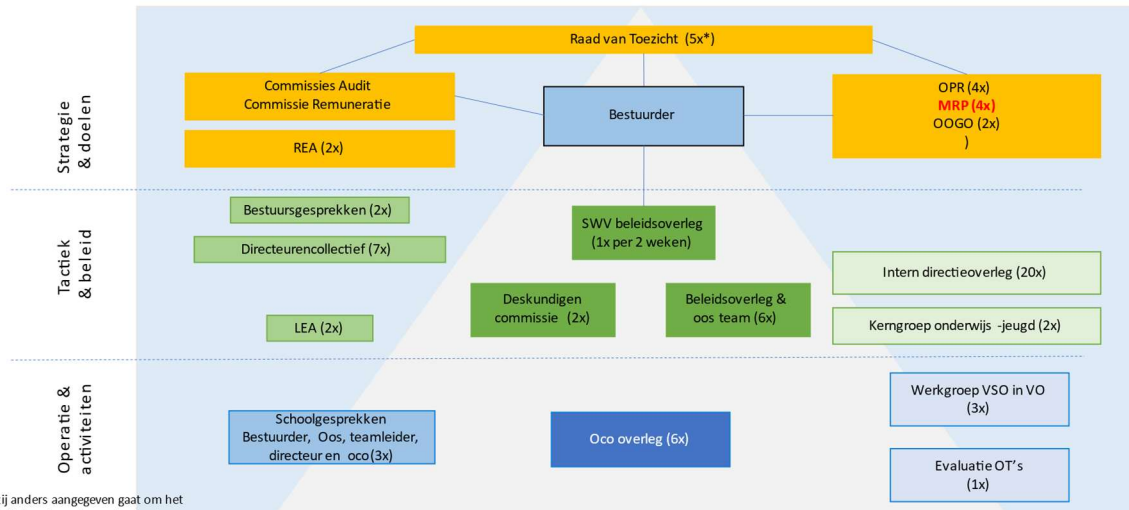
Raad van Toezicht (5x*)

Commissies Audit
Commissie Remuneratie

REA (2x)

Bestuurder

OPR (4x)
MRP (4x)
OOGO (2x)
)

Strategie & doelen

Bestuursgesprekken (2x)

Directeurencollectief (7x)

LEA (2x)

SWV beleidsoverleg (1x per 2 weken)

Deskundigen commissie (2x)

Beleidsoverleg & oos team (6x)

Intern directieoverleg (20x)

Kerngroep onderwijs -jeugd (2x)

Tactiek & beleid

Operatie & activiteiten

Schoolgesprekken
Bestuurder, Oos, teamleider, directeur en oco (3x)

Oco overleg (6x)

Werkgroep VSO in VO (3x)

Evaluatie OT's (1x)

ij anders aangegeven gaat om het